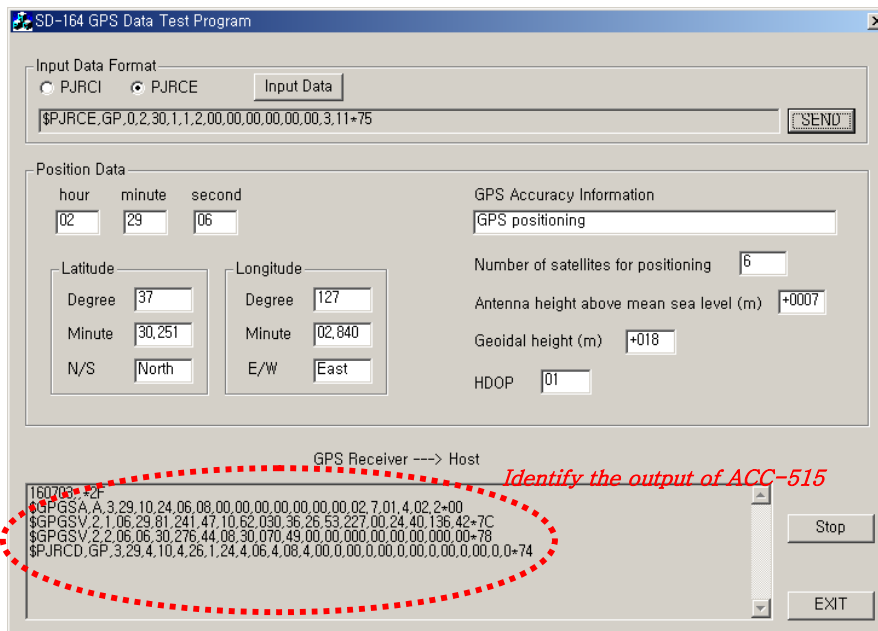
SD-164 GPS Data Test Program

Input Data Format
PJRCI PJRCE Input Data
$PJRCE,GP,0,2,30,1,1,2,00,00,00,00,00,00,3,11*75 SEND

Position Data
hour minute second
02 29 06

Latitude
Degree 37
Minute 30,251
N/S North

Longitude
Degree 127
Minute 02,840
E/W East

GPS Accuracy Information
GPS positioning
Number of satellites for positioning 6
Antenna height above mean sea level (m) +0007
Geoidal height (m) +018
HDOP 01

GPS Receiver ---> Host
Identify the output of ACC-515

160703,,*2F
$GPGSA,A,3,29,10,24,06,08,00,00,00,00,00,00,00,02,7,01,4,02,2*00
$GPGSV,2,1,06,29,81,241,47,10,62,030,36,26,53,227,00,24,40,136,42*7C
$GPGSV,2,2,06,06,30,276,44,08,30,070,49,00,00,000,00,00,00,000,00*78
$PJRCD,GP,3,29,4,10,4,26,1,24,4,06,4,08,4,00,0,00,0,00,0,00,0,00,0,0*74

Stop
EXIT